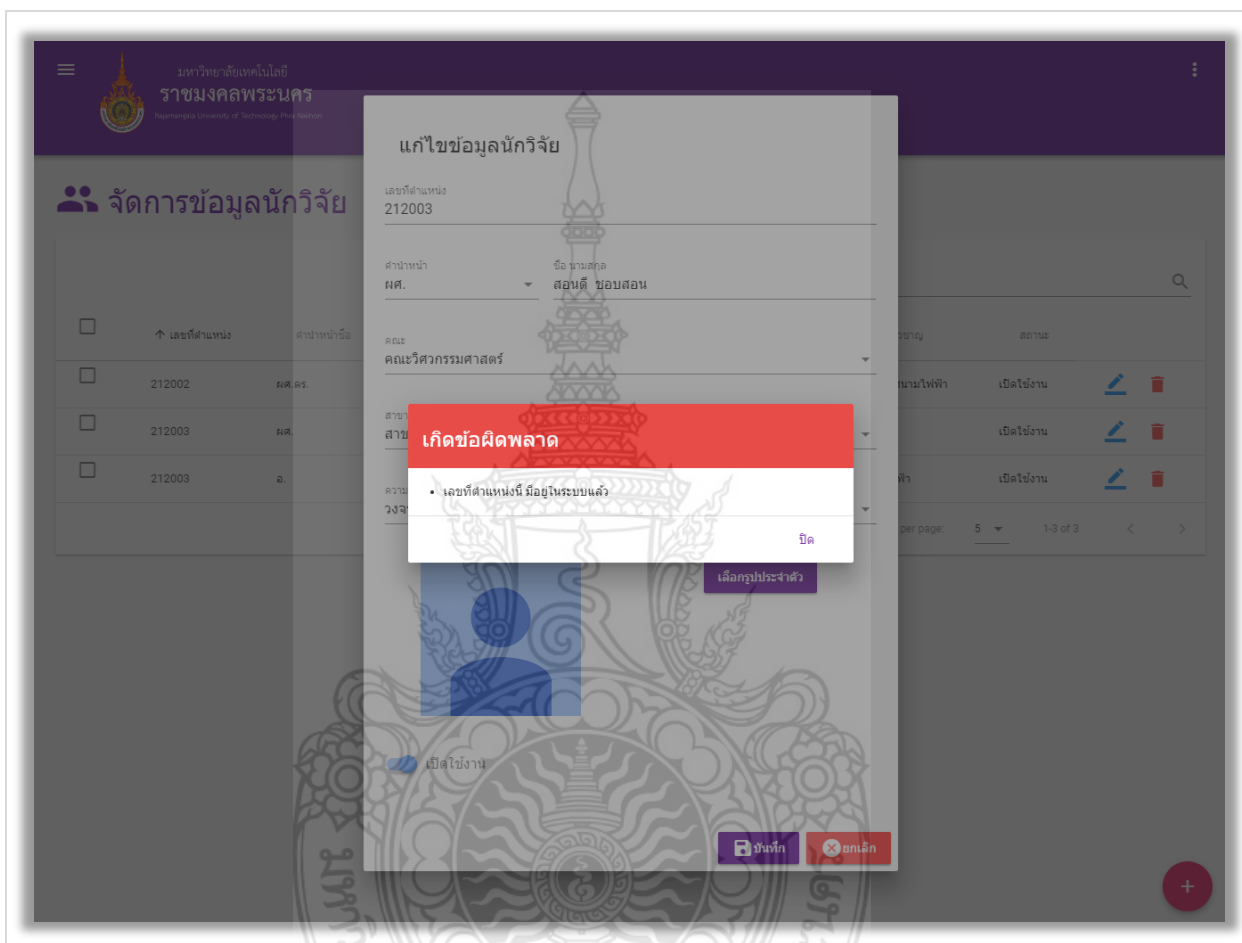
มหาวิทยาลัยเทคโนโลยี
ราชมงคลพระนคร
Rajamangala University of Technology Phra Nakhon

จัดการข้อมูลนักวิจัย

| | ↑ เลขที่ตำแหน่ง | คำนำหน้าชื่อ | | ชำนาญ | สถานะ | |
|---|---|---|---|---|---|---|
| ☐ | 212002 | ผศ.ดร. | | นามไฟฟ้า | เปิดใช้งาน | |
| ☐ | 212003 | ผศ. | | | เปิดใช้งาน | |
| ☐ | 212003 | อ. | | ฟ้า | เปิดใช้งาน | |

per page: 5 1-3 of 3

แก้ไขข้อมูลนักวิจัย
เลขที่ตำแหน่ง
212003
คำนำหน้า
ผศ.
ชื่อ นามสกุล
สอนดี ชอบสอน
คณะ
คณะวิศวกรรมศาสตร์
สาขา
สาข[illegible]
ความ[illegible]
วงจ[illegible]
เลือกรูปประจำตัว
เปิดใช้งาน
บันทึก
ยกเลิก

เกิดข้อผิดพลาด
• เลขที่ตำแหน่งนี้ มีอยู่ในระบบแล้ว
ปิด

+